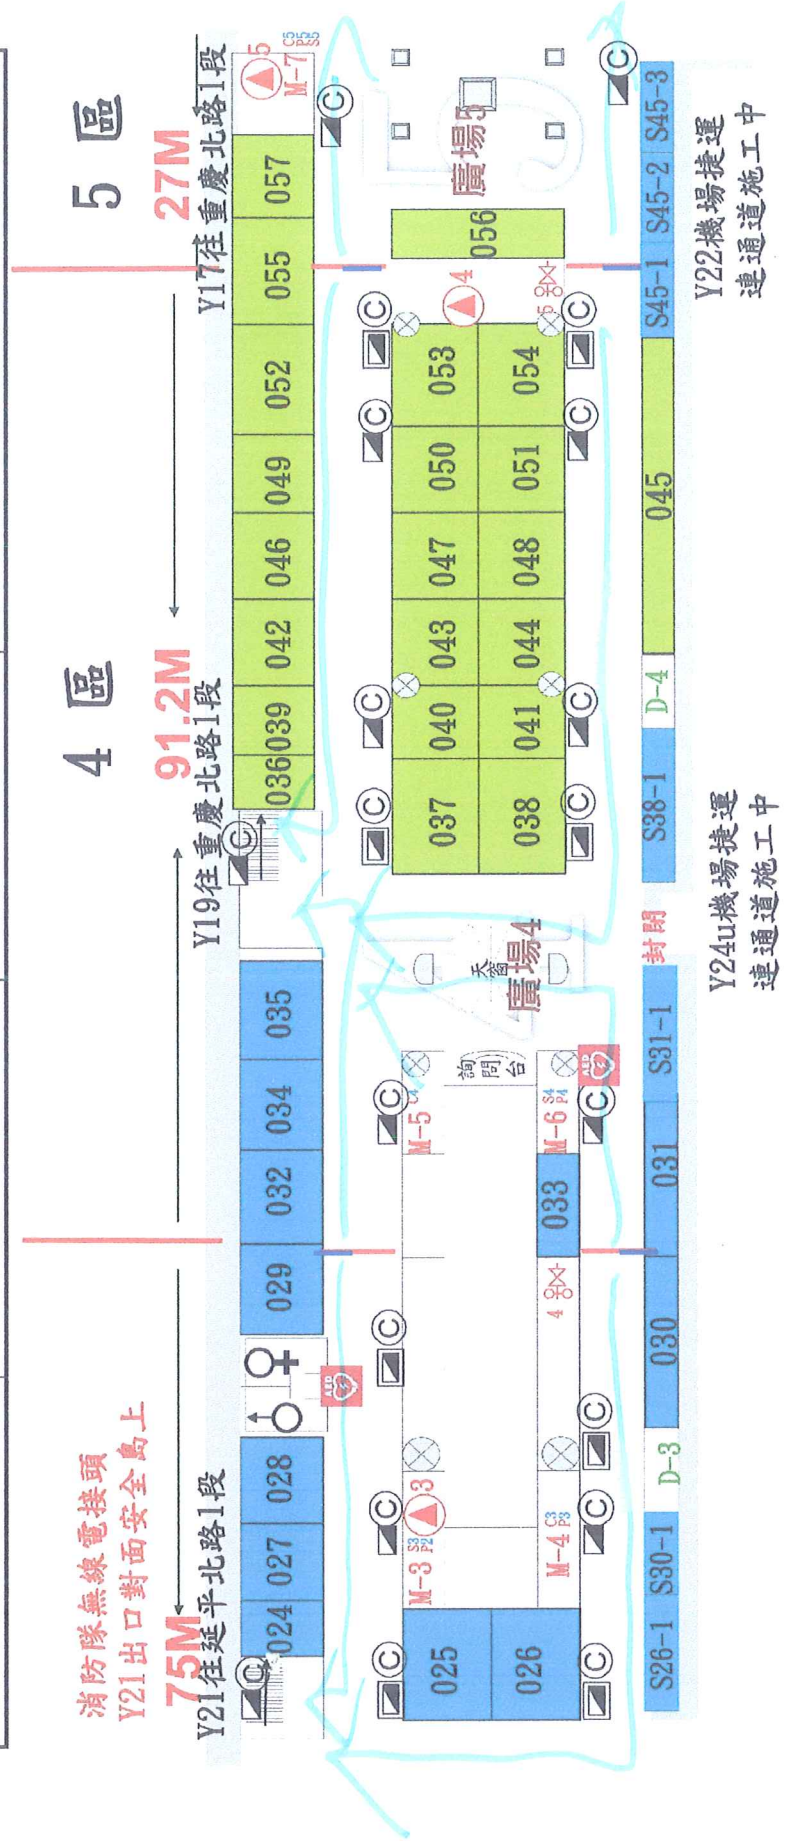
5區

4區

Y17往重慶北路1段
27M

91.2M
Y19往重慶北路1段

Y21往延平北路1段
75M

消防隊無線電接頭
Y21出口封西安全島上

057
055
052
049
046
042
039
036
035
034
032
029
028
027
024
025
026
053
054
050
051
047
048
043
044
040
041
037
038
056
033
045
031
030

廣場5
廣場4
天窗
詢問台

M-7
M-5
M-6
M-3
M-4

S45-3
S45-2
S45-1
S38-1
S31-1
S30-1
S26-1
D-4
D-3

封閉

Y22機場捷運
連通道施工中

Y24u機場捷運
連通道施工中

AED
AED